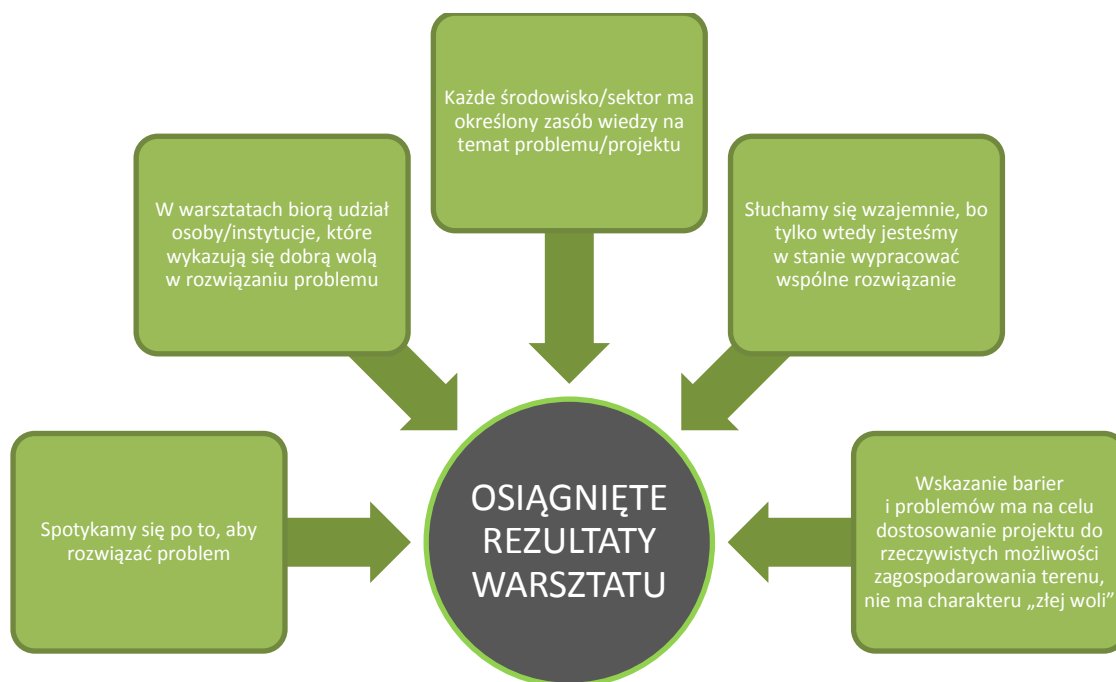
Każde środowisko/sektor ma określony zasób wiedzy na temat problemu/projektu

W warsztatach biorą udział osoby/instytucje, które wykazują się dobrą wolą w rozwiązaniu problemu

Słuchamy się wzajemnie, bo tylko wtedy jesteśmy w stanie wypracować wspólne rozwiązanie

Spotykamy się po to, aby rozwiązać problem

OSIĄGNIĘTE REZULTATY WARSZTATU

Wskazanie barier i problemów ma na celu dostosowanie projektu do rzeczywistych możliwości zagospodarowania terenu, nie ma charakteru „złej woli”